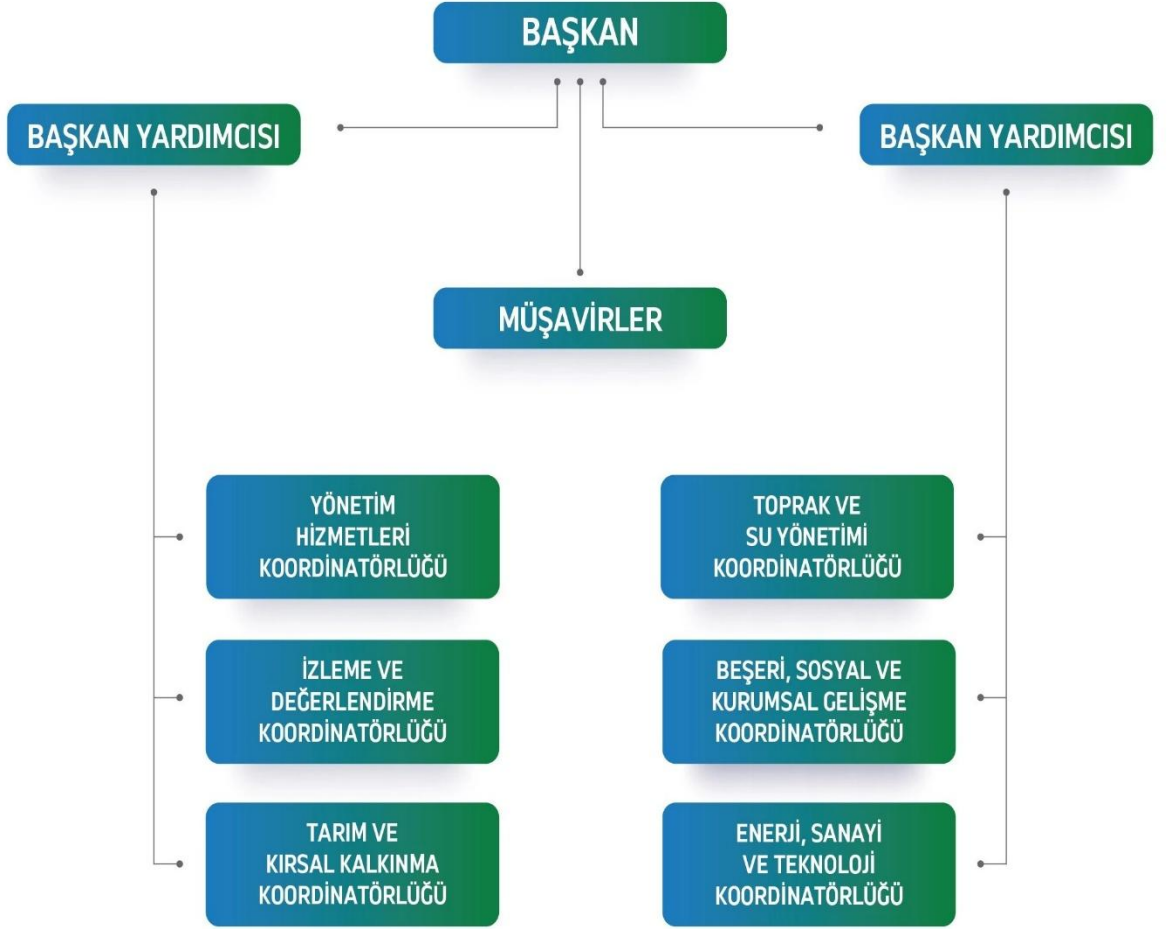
BAŞKAN

BAŞKAN YARDIMCISI

BAŞKAN YARDIMCISI

MÜŞAVİRLER

YÖNETİM HİZMETLERİ KOORDİNATÖRLÜĞÜ

TOPRAK VE SU YÖNETİMİ KOORDİNATÖRLÜĞÜ

İZLEME VE DEĞERLENDİRME KOORDİNATÖRLÜĞÜ

BEŞERİ, SOSYAL VE KURUMSAL GELİŞME KOORDİNATÖRLÜĞÜ

TARIM VE KIRSAL KALKINMA KOORDİNATÖRLÜĞÜ

ENERJİ, SANAYİ VE TEKNOLOJİ KOORDİNATÖRLÜĞÜ